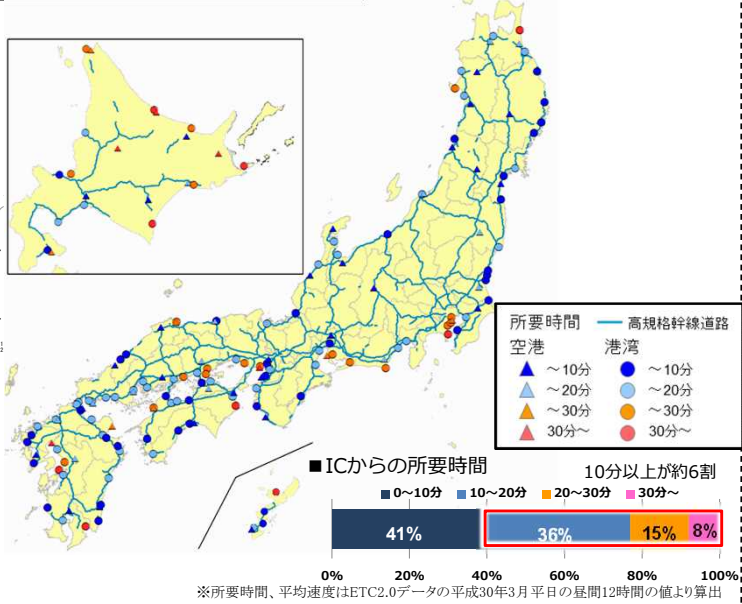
所要時間
高規格幹線道路
空港
港湾
～10分
～10分
～20分
～20分
～30分
～30分
30分～
30分～

■ICからの所要時間
10分以上が約6割
0～10分
10～20分
20～30分
30分～
41%
36%
15%
8%
0%
20%
40%
60%
80%
100%
※所要時間、平均速度はETC2.0データの平成30年3月平日の昼間12時間の値より算出